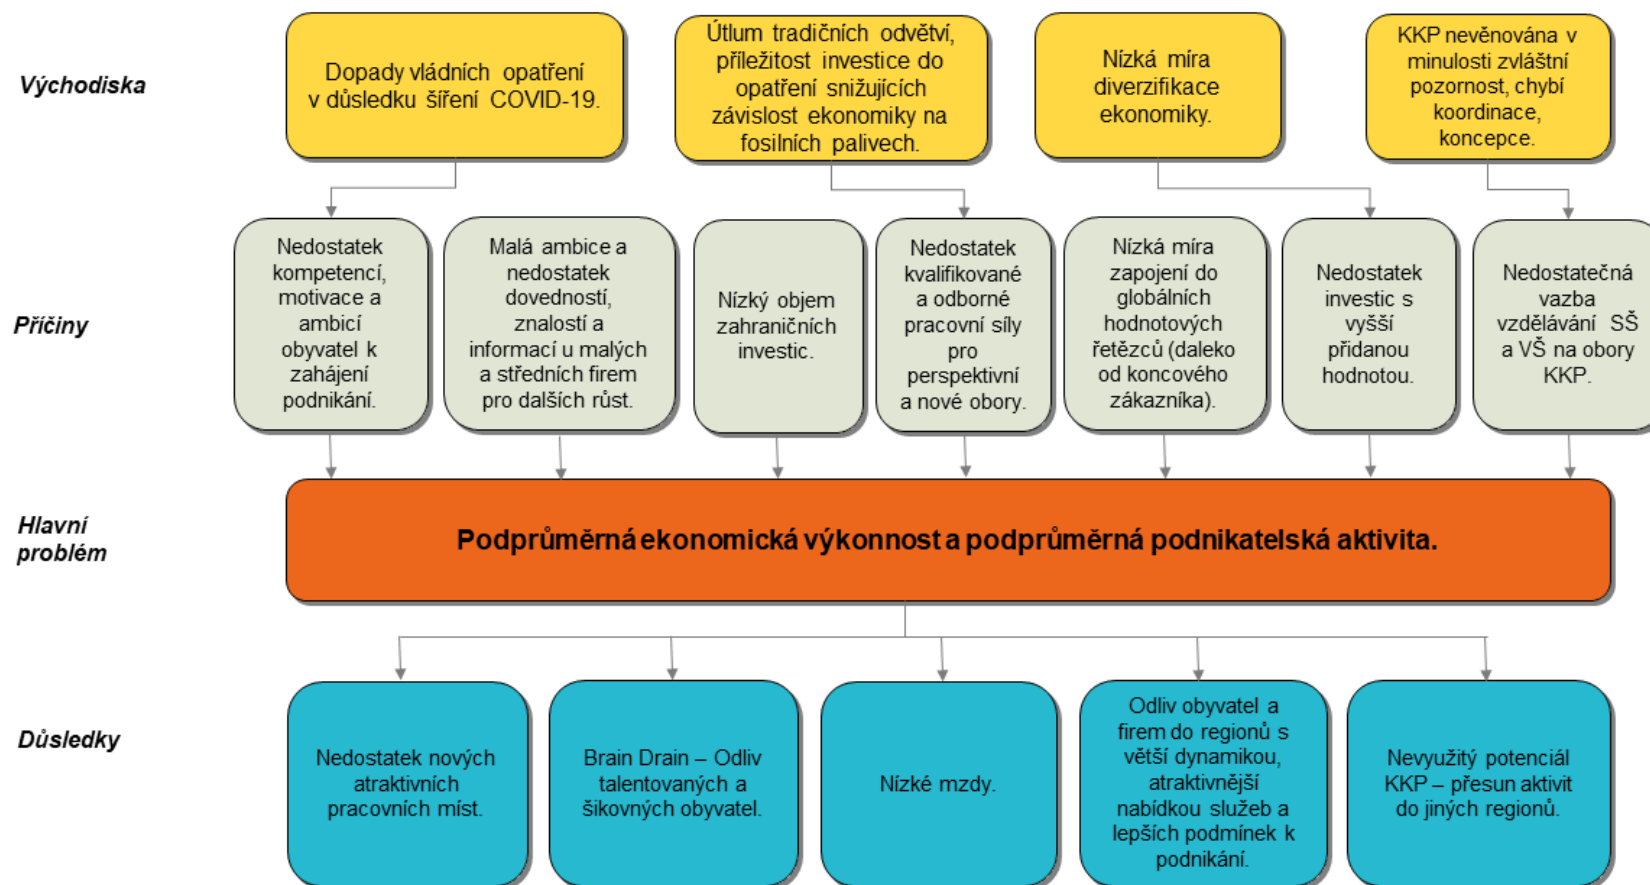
Východiska

Dopady vládních opatření v důsledku šíření COVID-19.

Útlum tradičních odvětví, příležitost investice do opatření snižujících závislost ekonomiky na fosilních palivech.

Nízká míra diverzifikace ekonomiky.

KKP nevěnována v minulosti zvláštní pozornost, chybí koordinace, koncepce.

Příčiny

Nedostatek kompetencí, motivace a ambicí obyvatel k zahájení podnikání.

Malá ambice a nedostatek dovedností, znalostí a informací u malých a středních firem pro další růst.

Nízký objem zahraničních investic.

Nedostatek kvalifikované a odborné pracovní síly pro perspektivní a nové obory.

Nízká míra zapojení do globálních hodnotových řetězců (daleko od koncového zákazníka).

Nedostatek investic s vyšší přidanou hodnotou.

Nedostatečná vazba vzdělávání SŠ a VŠ na obory KKP.

Hlavní problém

Podprůměrná ekonomická výkonnost a podprůměrná podnikatelská aktivita.

Důsledky

Nedostatek nových atraktivních pracovních míst.

Brain Drain – Odliv talentovaných a šikovných obyvatel.

Nízké mzdy.

Odliv obyvatel a firem do regionů s větší dynamikou, atraktivnější nabídkou služeb a lepších podmínek k podnikání.

Nevyužitý potenciál KKP – přesun aktivit do jiných regionů.